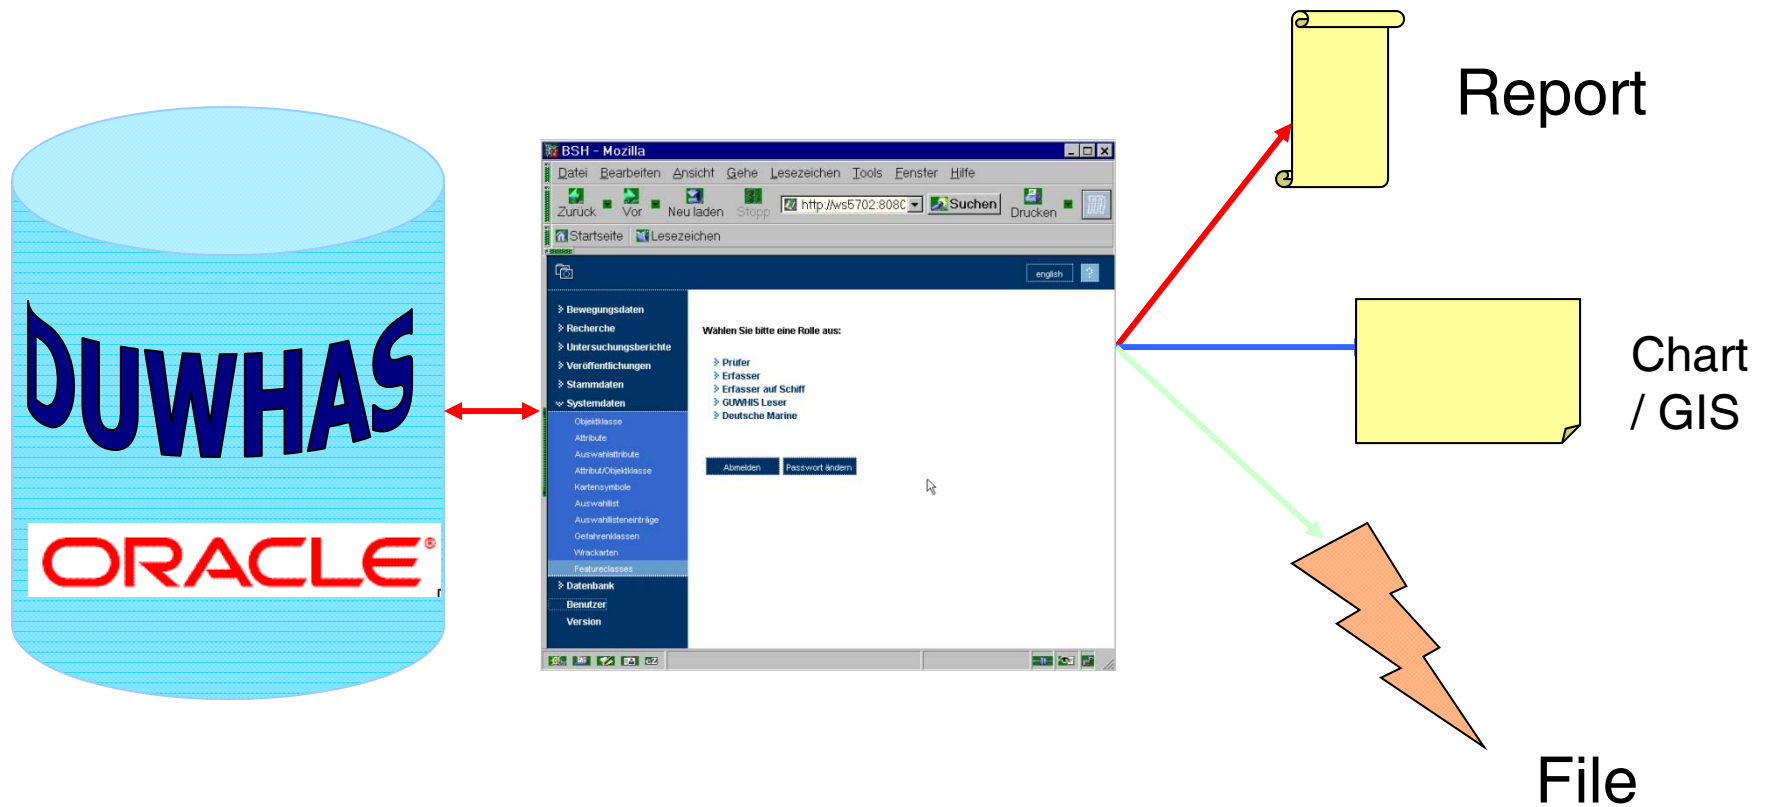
DUWHAS

ORACLE®

BSH - Mozilla

Datei Bearbeiten Ansicht Gehe Lesezeichen Tools Fenster Hilfe

Zurück Vor Neu laden Stopp http://ws5702:8080 Suchen Drucken

Startseite Lesezeichen

english ?

Bewegungsdaten
Recherche
Untersuchungsberichte
Veröffentlichungen
Stammdaten
Systemdaten
Objektklasse
Attribute
Auswahlattribute
Attribut/Objektklasse
Kartensymbole
Auswahllist
Auswahllisteneinträge
Gefahrenklassen
Wrackarten
Featureclasses
Datenbank
Benutzer
Version

Wählen Sie bitte eine Rolle aus:

Prüfer
Erfasser
Erfasser auf Schiff
GUWHIS Leser
Deutsche Marine

Abmelden Passwort ändern

Report

Chart / GIS

File